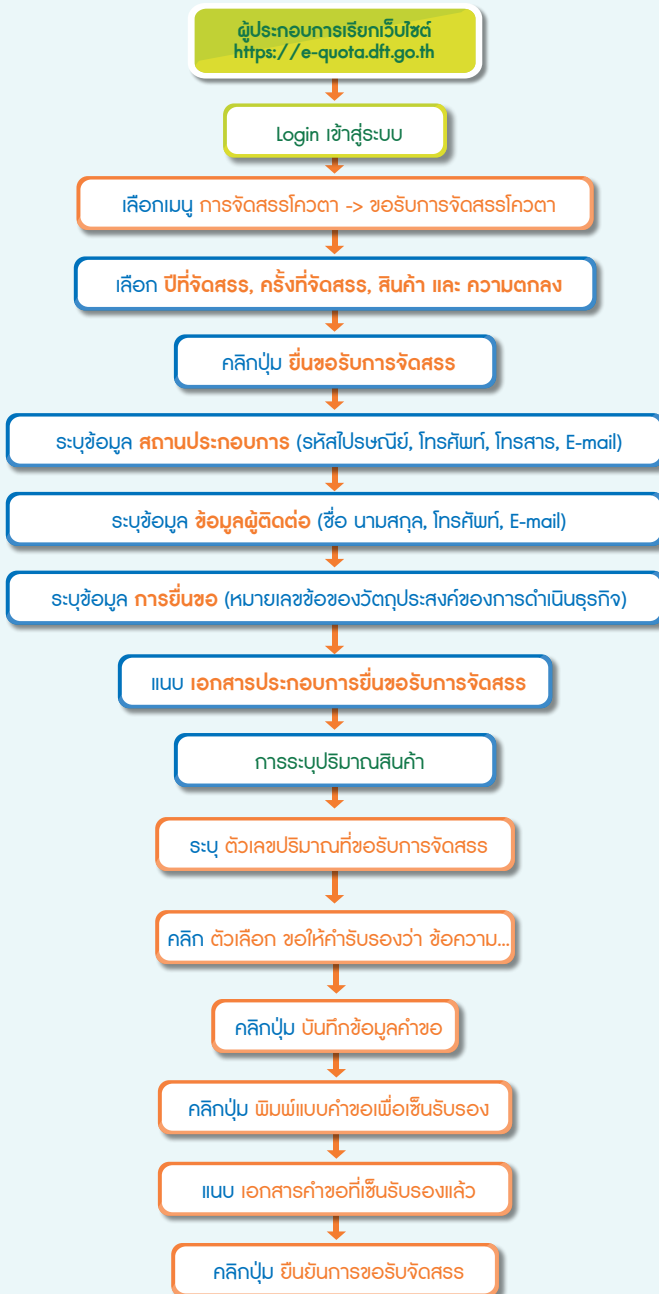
ผู้ประกอบการเรียกเว็บไซต์
https://e-quota.dft.go.th

Login เข้าสู่ระบบ

เลือกเมนู การจัดสรรโควตา -> ขอรับการจัดสรรโควตา

เลือก ปีที่จัดสรร, ครั้งที่จัดสรร, สินค้า และ ความตกลง

คลิกปุ่ม ยื่นขอรับการจัดสรร

ระบุข้อมูล สถานประกอบการ (รหัสไปรษณีย์, โทรศัพท์, โทรสาร, E-mail)

ระบุข้อมูล ข้อมูลผู้ติดต่อ (ชื่อ นามสกุล, โทรศัพท์, E-mail)

ระบุข้อมูล การยื่นขอ (หมายเลขข้อของวัตถุประสงค์ของการดำเนินธุรกิจ)

แนบ เอกสารประกอบการยื่นขอรับการจัดสรร

การระบุปริมาณสินค้า

ระบุ ตัวเลขปริมาณที่ขอรับการจัดสรร

คลิก ตัวเลือก ขอให้คำรับรองว่า ข้อความ...

คลิกปุ่ม บันทึกข้อมูลคำขอ

คลิกปุ่ม พิมพ์แบบคำขอเพื่อเซ็นรับรอง

แนบ เอกสารคำขอที่เซ็นรับรองแล้ว

คลิกปุ่ม ยืนยันการขอรับจัดสรร